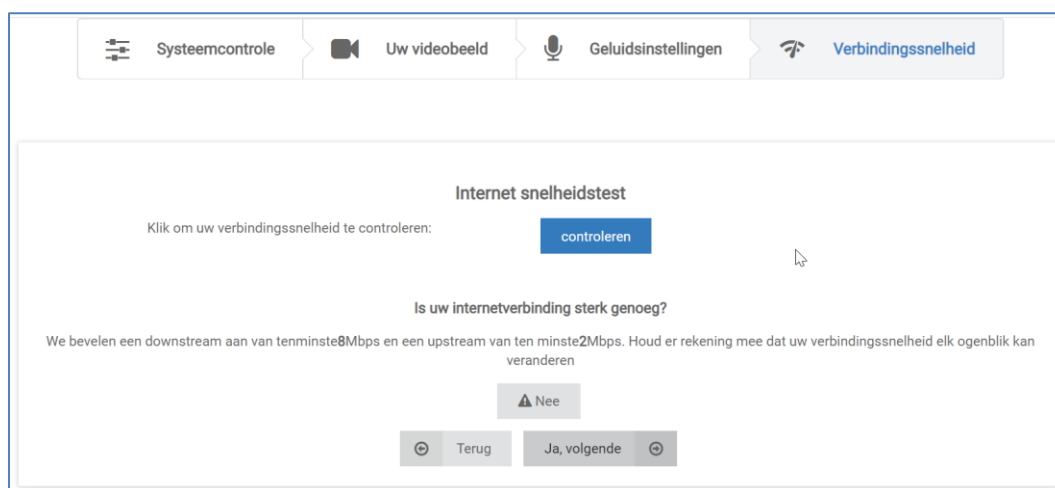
Systeemcontrole

Uw videobeeld

Geluidsinstellingen

Verbindingssnelheid

Internet snelheidstest

Klik om uw verbindingssnelheid te controleren:

controleren

Is uw internetverbinding sterk genoeg?

We bevelen een downstream aan van tenminste8Mbps en een upstream van ten minste2Mbps. Houd er rekening mee dat uw verbindingssnelheid elk ogenblik kan veranderen

Nee

Terug

Ja, volgende